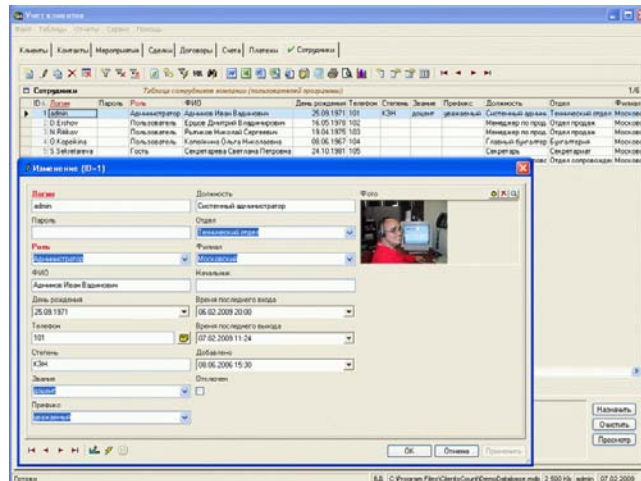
Учет клиентов
Файл Таблицы Отчеты Сервис Помощь

Клиенты | Контакты | Мероприятия | Сделки | Договоры | Счета | Платежи | Сотрудники

Сотрудники
Таблица сотрудников компании (пользователей программы)
1/6

| ID | Логин | Пароль | Роль | ФИО | День рождения | Телефон | Степень | Звание | Префикс | Должность | Отдел | Филиал |
|---|---|---|---|---|---|---|---|---|---|---|---|---|
| 1 | admin | | Администратор | Админов Иван Вадимович | 25.09.1971 | 101 | КЗН | доцент | уважаемый | Системный админ | Технический отдел | Московс |
| 2 | Erzhov | | Пользователь | Ершов Дмитрий Владимирович | 16.05.1976 | 102 | | | | Менеджер по прод | Отдел продаж | Московс |
| 3 | N.Rikkov | | Пользователь | Рыжков Николай Сергеевич | 19.04.1975 | 103 | | | | Менеджер по прод | Отдел продаж | Московс |
| 4 | O.Kopeikina | | Пользователь | Копейкина Ольга Николаевна | 08.06.1967 | 104 | | | | Главный бухгалтер | Бухгалтерия | Московс |
| 5 | S.Sekretareva | | Гость | Секретарева Светлана Петровна | 24.10.1981 | 105 | | | | Секретарь | Секретариат | Московс |

Изменение (ID=1)

Логин
admin
Пароль

Роль
Администратор
ФИО
Админов Иван Вадимович
День рождения
25.09.1971
Телефон
101
Степень
КЗН
Звание
доцент
Префикс
уважаемый

Должность
Системный администратор
Отдел
Технический отдел
Филиал
Московский
Начальник

Время последнего входа
06.02.2009 20:00
Время последнего выхода
07.02.2009 11:24
Добавлено
08.06.2006 15:30
Отключен

Фото

OK | Отмена | Применить

Назначить
Очистить
Просмотр

Готово
8,6 | C:\Program Files\ClientsCount\DemoDatabase.mdb | 2 500 Kb | admin | 07.02.2009